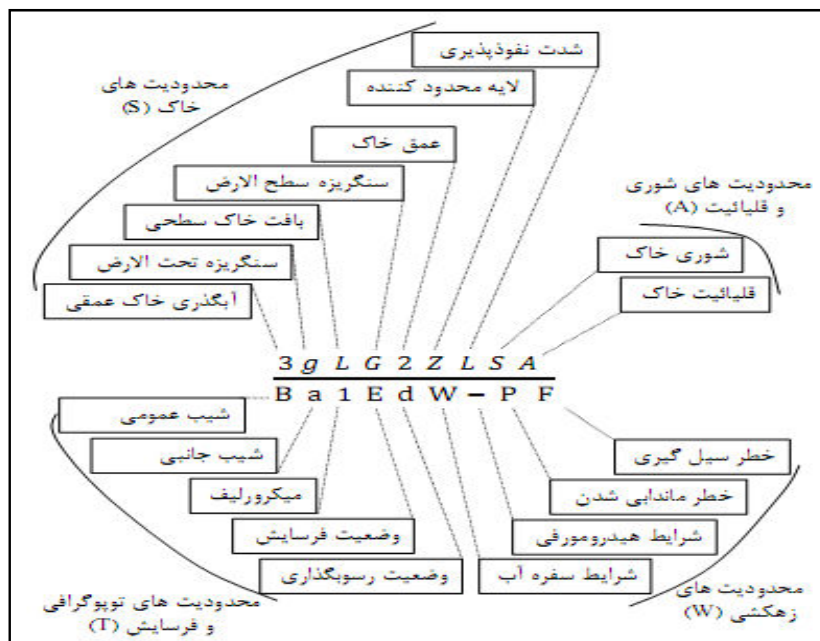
محدودیت های خاک (S)

شدت نفوذپذیری

لایه محدود کننده

عمق خاک

سنگریزه سطح الارض

بافت خاک سطحی

سنگریزه تحت الارض

آبگذری خاک عمقی

محدودیت های شوری و قلیائیت (A)

شوری خاک

قلیائیت خاک

3 g L G 2 Z L S A

B a 1 E d W – P F

شیب عمومی

شیب جانبی

میکرورلیف

وضعیت فرسایش

وضعیت رسوبگذاری

محدودیت های توپوگرافی و فرسایش (T)

خطر سیل گیری

خطر ماندابی شدن

شرایط هیدرومورفی

شرایط سفره آب

محدودیت های زهکشی (W)